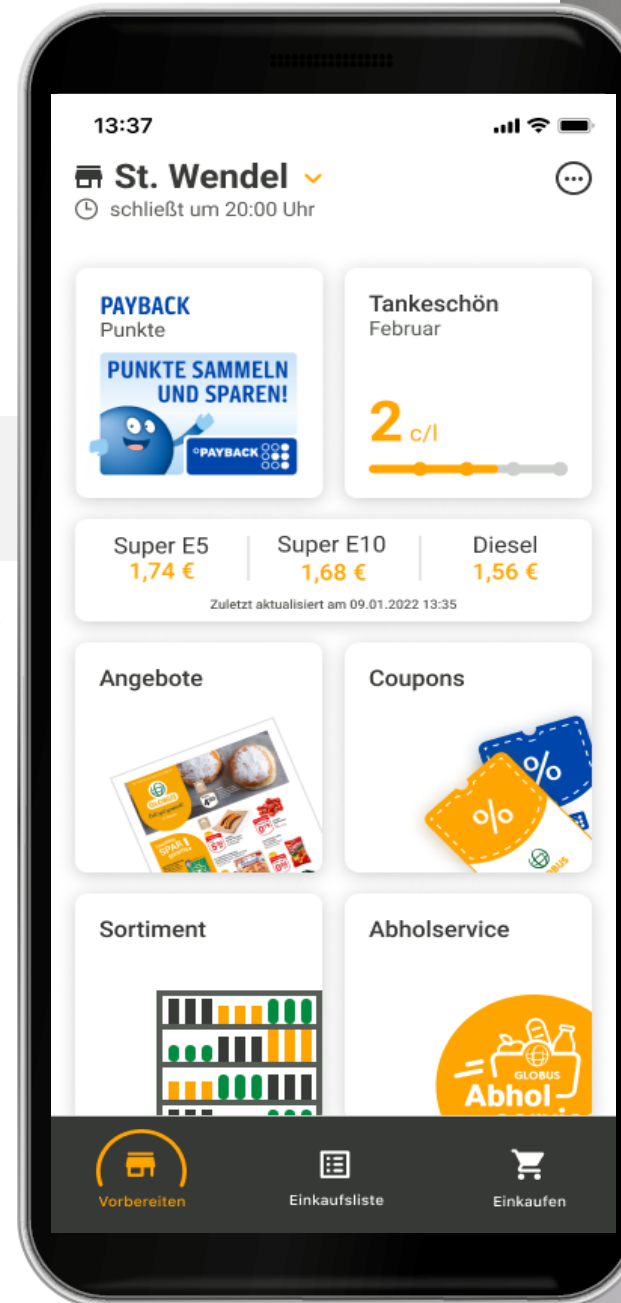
13:37

St. Wendel
schließt um 20:00 Uhr

PAYBACK
Punkte
PUNKTE SAMMELN UND SPAREN!
PAYBACK

Tankeschön
Februar
2 c/l

Super E5
1,74 €

Super E10
1,68 €

Diesel
1,56 €

Zuletzt aktualisiert am 09.01.2022 13:35

Angebote

Coupons
%
%

Sortiment

Abholservice
GLOBUS
Abhol

Vorbereiten
Einkaufsliste
Einkaufen